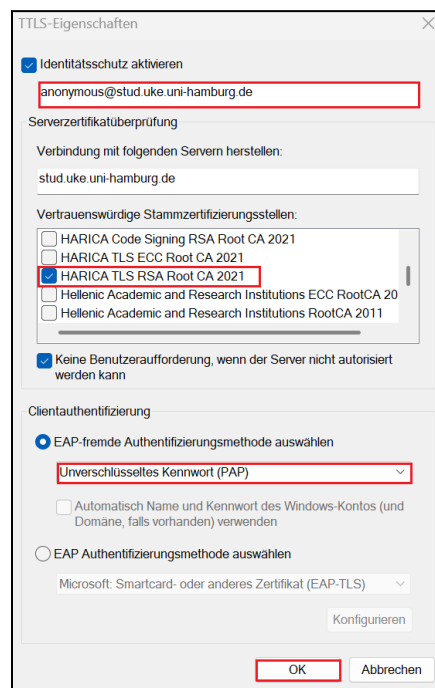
TTLS-Eigenschaften

Identitätsschutz aktivieren

anonymous@stud.uke.uni-hamburg.de

Serverzertifikatüberprüfung

Verbindung mit folgenden Servern herstellen:

stud.uke.uni-hamburg.de

Vertrauenswürdige Stammzertifizierungsstellen:

HARICA Code Signing RSA Root CA 2021
HARICA TLS ECC Root CA 2021
HARICA TLS RSA Root CA 2021
Hellenic Academic and Research Institutions ECC RootCA 20
Hellenic Academic and Research Institutions RootCA 2011

Keine Benutzeraufforderung, wenn der Server nicht autorisiert werden kann

Clientauthentifizierung

EAP-fremde Authentifizierungsmethode auswählen

Unverschlüsseltes Kennwort (PAP)

Automatisch Name und Kennwort des Windows-Kontos (und Domäne, falls vorhanden) verwenden

EAP Authentifizierungsmethode auswählen

Microsoft: Smartcard- oder anderes Zertifikat (EAP-TLS)

Konfigurieren

OK Abbrechen